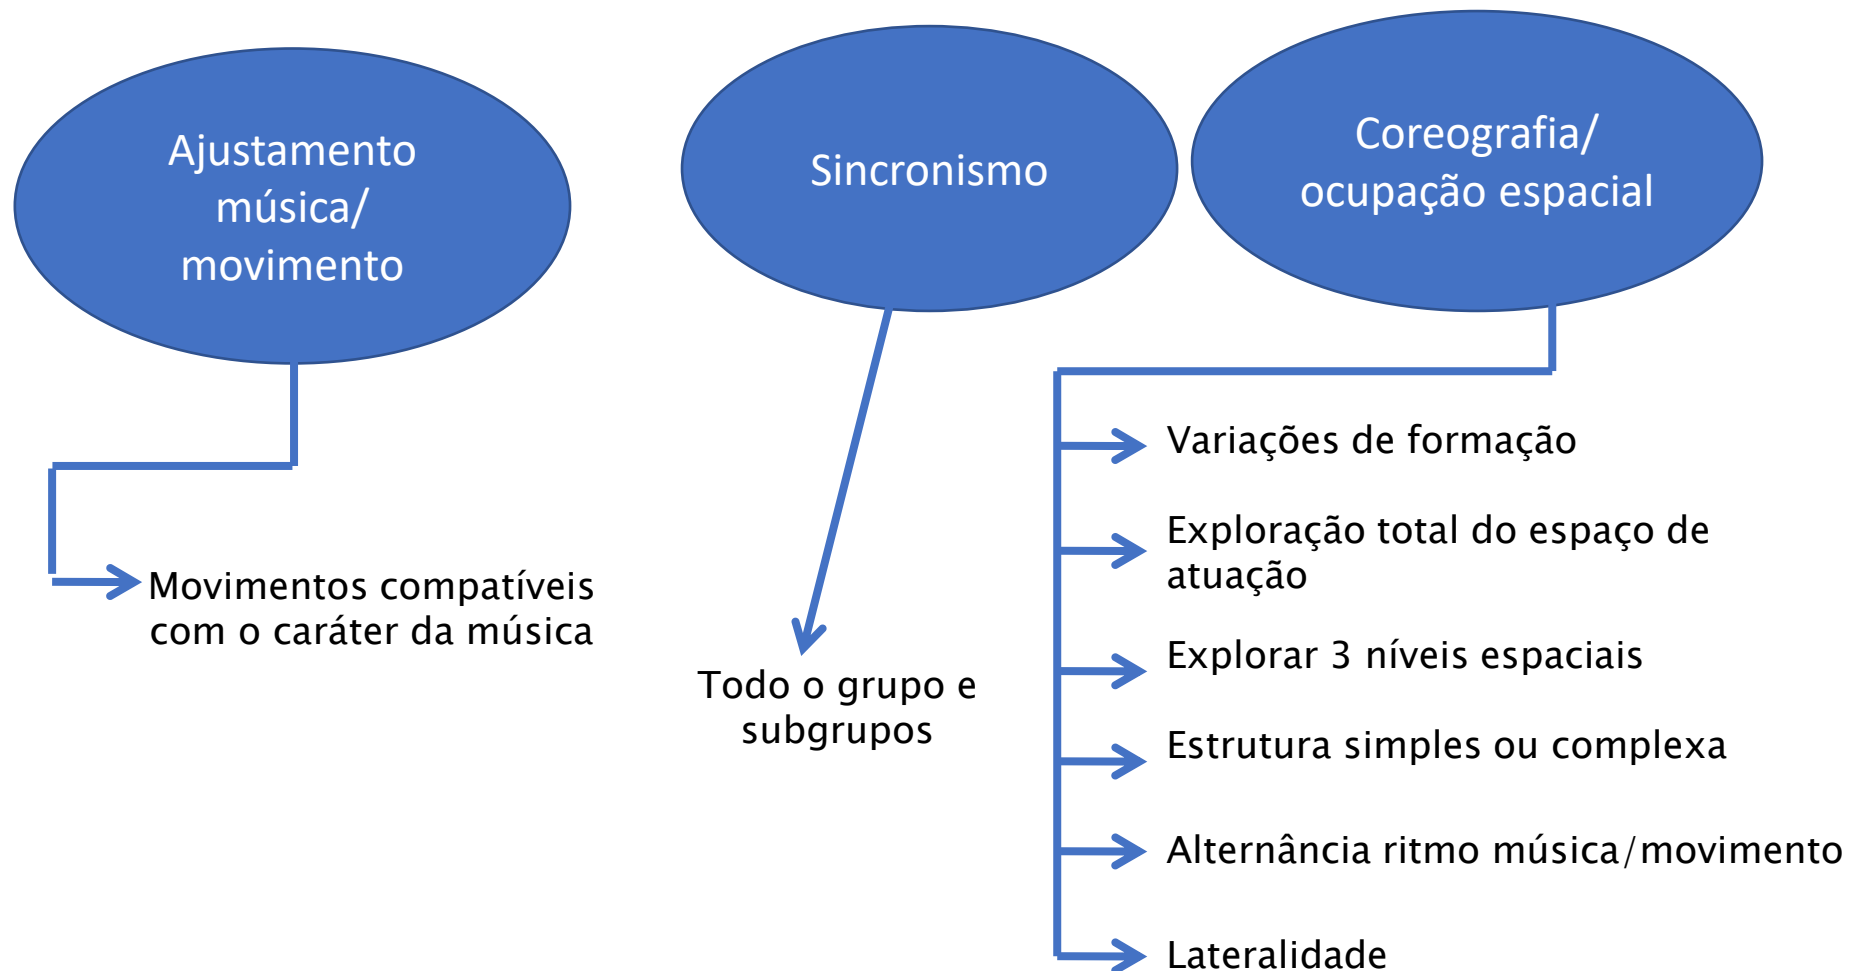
Ajustamento música/ movimento

Sincronismo

Coreografia/ ocupação espacial

Movimentos compatíveis com o caráter da música

Todo o grupo e subgrupos

Variações de formação

Exploração total do espaço de atuação

Explorar 3 níveis espaciais

Estrutura simples ou complexa

Alternância ritmo música/movimento

Lateralidade